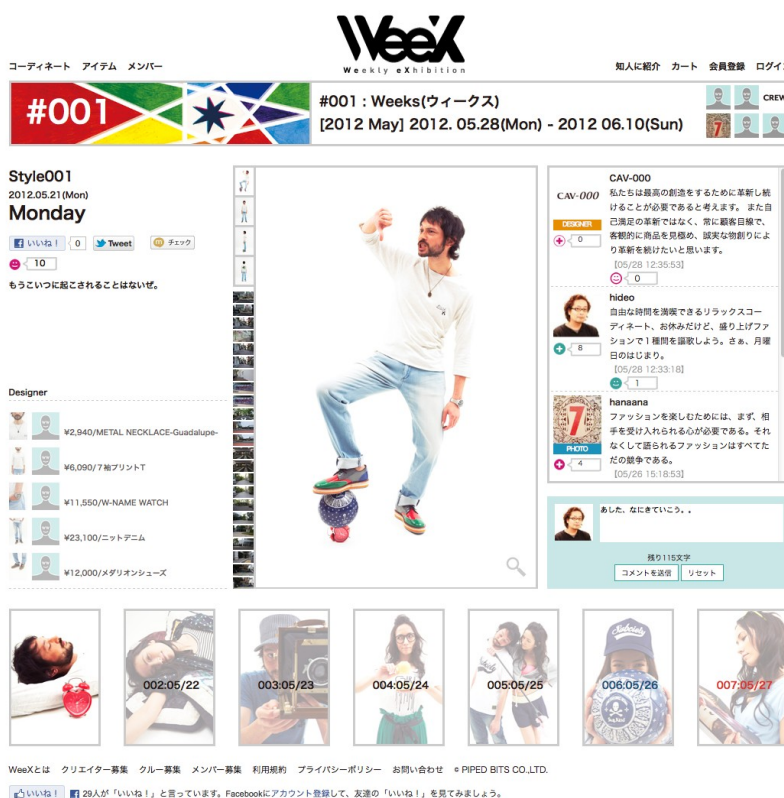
WeeX
Weekly eXhibition

コーディネート　アイテム　メンバー

知人に紹介　カート　会員登録　ログイ

#001

#001 : Weeks(ウィークス)
[2012 May] 2012. 05.28(Mon) - 2012 06.10(Sun)

CREW

Style001
2012.05.21(Mon)
Monday

いいね！ 0　Tweet　チェック

10

もうこいつに起こされることはないぜ。

Designer

¥2,940/METAL NECKLACE-Guadalupe-
¥6,090/7袖プリントT
¥11,550/W-NAME WATCH
¥23,100/ニットデニム
¥12,000/メダリオンシューズ

CAV-000
CAV-000
DESIGNER
0
私たちは最高の創造をするために革新し続けることが必要であると考えます。 また自己満足の革新ではなく、常に顧客目線で、客観的に商品を見極め、誠実な物創りにより革新を続けたいと思います。
[05/28 12:35:53]
0

hideo
8
自由な時間を満喫できるリラックスコーディネート、お休みだけど、盛り上げファッションで1種間を謳歌しよう。さぁ、月曜日のはじまり。
[05/28 12:33:18]
1

hanaana
7
PHOTO
4
ファッションを楽しむためには、まず、相手を受け入れられる心が必要である。それなくして語られるファッションはすべてただの競争である。
[05/26 15:18:53]

あし、なにきていこう。。

残り115文字
コメントを送信　リセット

002:05/22
003:05/23
004:05/24
005:05/25
006:05/26
007:05/27

WeeXとは　クリエイター募集　クルー募集　メンバー募集　利用規約　プライバシーポリシー　お問い合わせ　© PIPED BITS CO.,LTD.

いいね！　29人が「いいね！」と言っています。Facebookにアカウント登録して、友達の「いいね！」を見てみましょう。